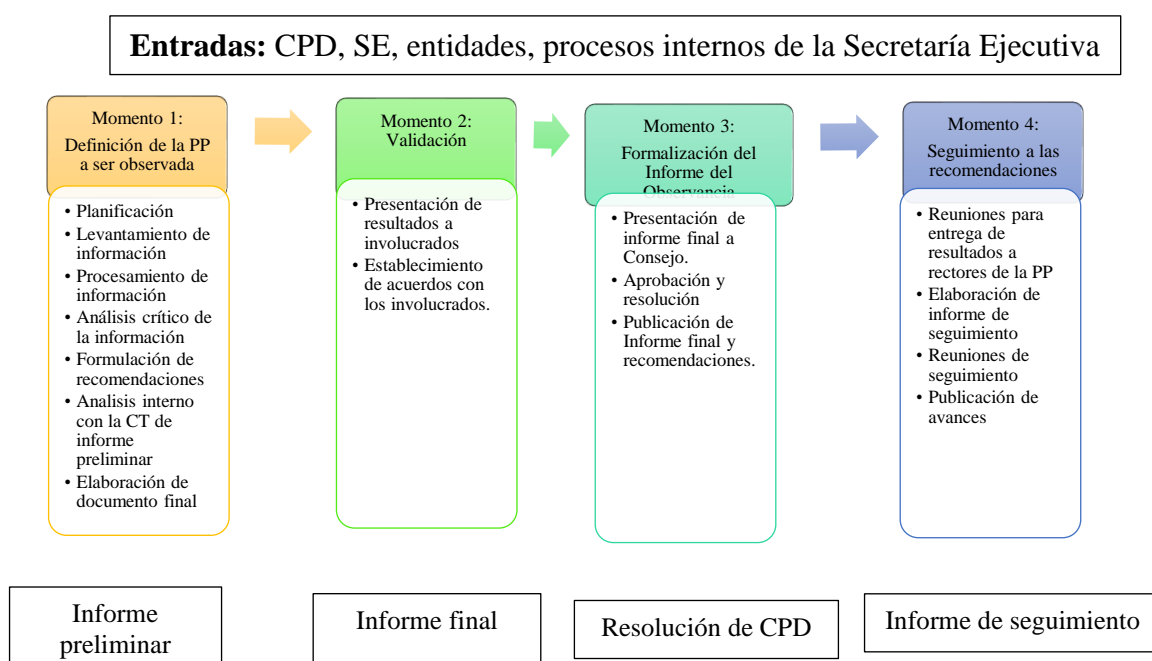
**Entradas:** CPD, SE, entidades, procesos internos de la Secretaría Ejecutiva

Momento 1: Definición de la PP a ser observada

- Planificación
- Levantamiento de información
- Procesamiento de información
- Análisis crítico de la información
- Formulación de recomendaciones
- Analisis interno con la CT de informe preliminar
- Elaboración de documento final

Momento 2: Validación

- Presentación de resultados a involucrados
- Establecimiento de acuerdos con los involucrados.

Momento 3: Formalización del Informe del Observancia

- Presentación de informe final a Consejo.
- Aprobación y resolución
- Publicación de Informe final y recomendaciones.

Momento 4: Seguimiento a las recomendaciones

- Reuniones para entrega de resultados a rectores de la PP
- Elaboración de informe de seguimiento
- Reuniones de seguimiento
- Publicación de avances

Informe preliminar

Informe final

Resolución de CPD

Informe de seguimiento